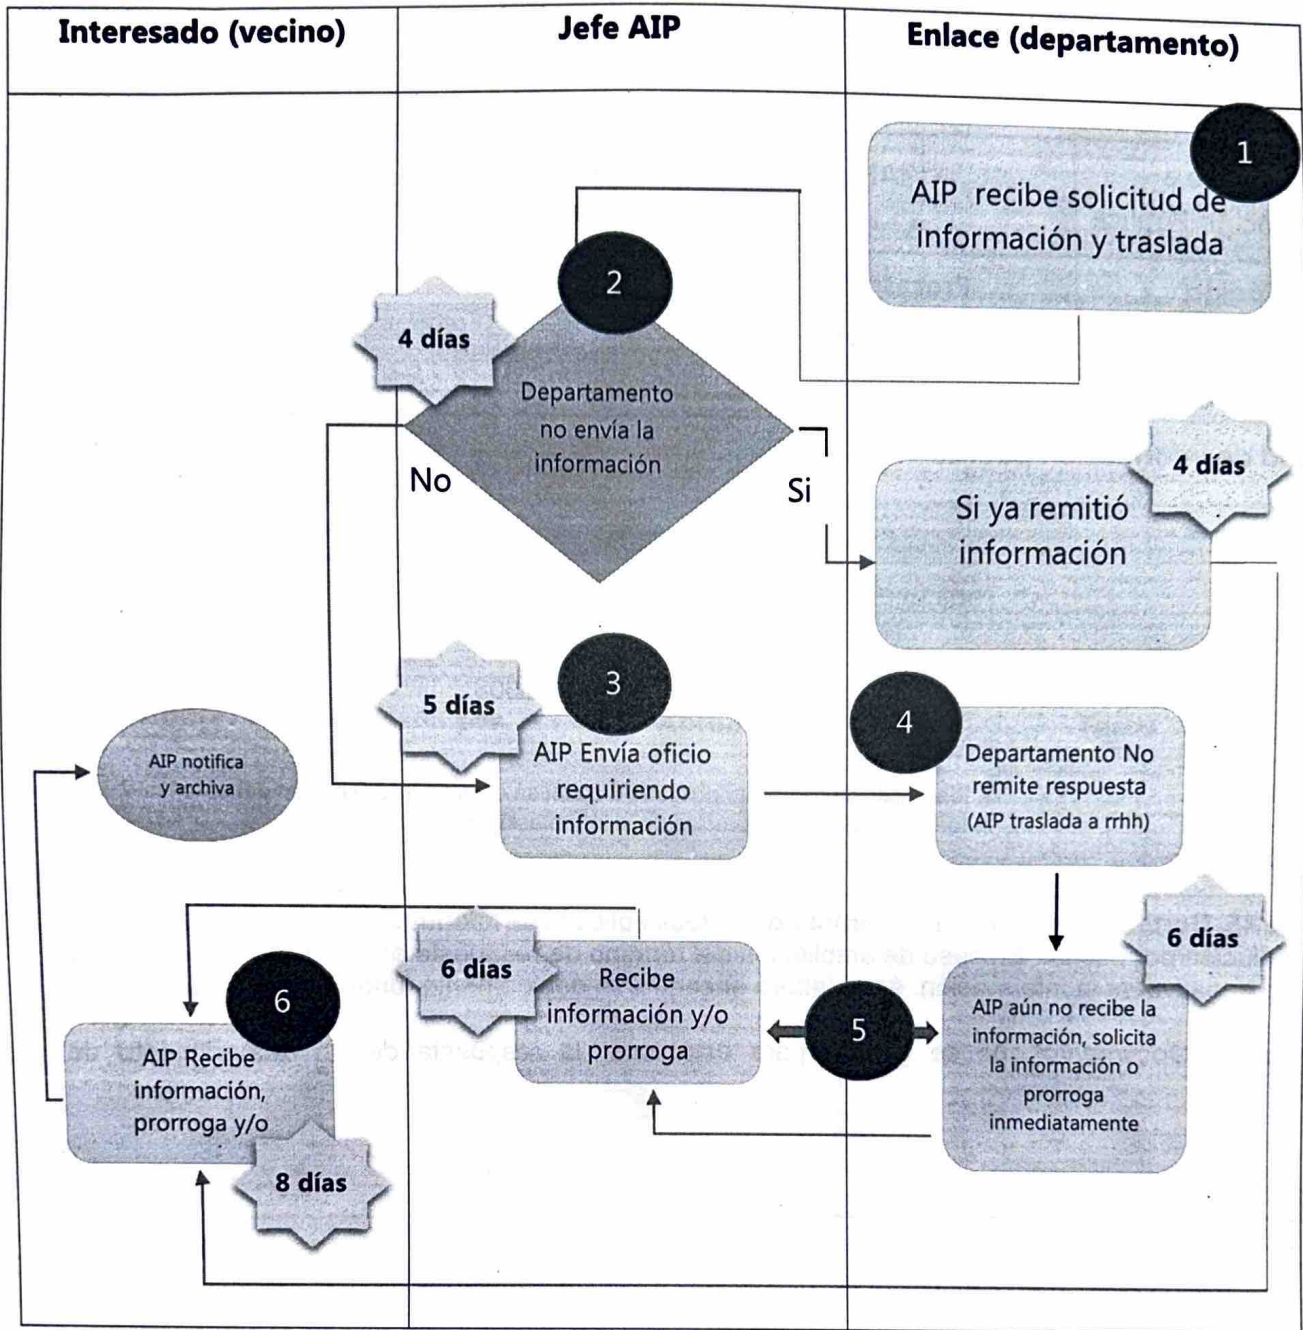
Interesado (vecino)

Jefe AIP

Enlace (departamento)

1

AIP recibe solicitud de información y traslada

2

4 días

Departamento no envía la información

No

Si

4 días

Si ya remitió información

5 días

3

AIP Envía oficio requiriendo información

4

Departamento No remite respuesta (AIP traslada a rrhh)

AIP notifica y archiva

6 días

6

6 días

Recibe información y/o prorroga

5

AIP aún no recibe la información, solicita la información o prorroga inmediatamente

AIP Recibe información, prorroga y/o

8 días